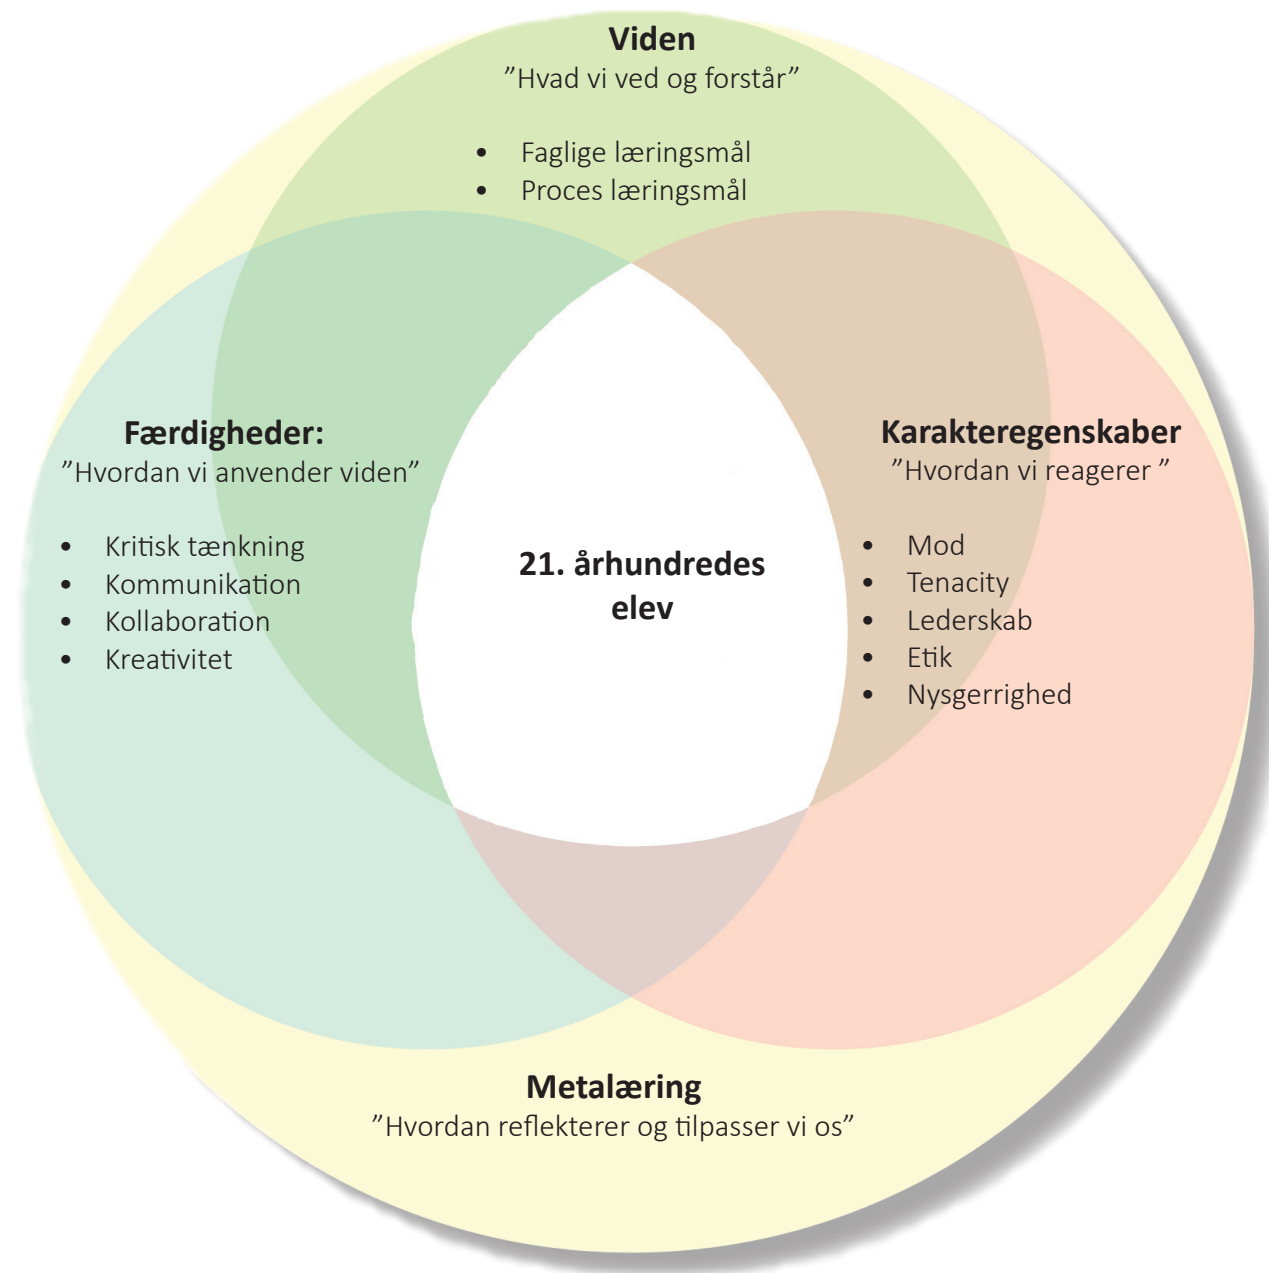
Viden
”Hvad vi ved og forstår”

- Faglige læringsmål
- Proces læringsmål

Færdigheder:
”Hvordan vi anvender viden”

- Kritisk tænkning
- Kommunikation
- Kollaboration
- Kreativitet

21. århundredes elev

Karakteregenskaber
”Hvordan vi reagerer ”

- Mod
- Tenacity
- Lederskab
- Etik
- Nysgerrighed

Metalæring
”Hvordan reflekterer og tilpasser vi os”